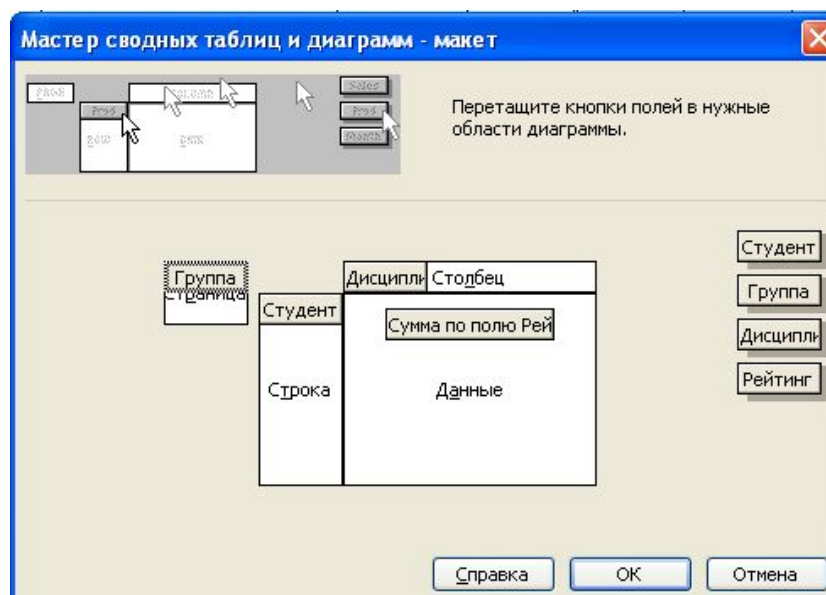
Мастер сводных таблиц и диаграмм - макет

PAGE
COLUMN
ROW
DATA
Sales
Prod
Month

Перетащите кнопки полей в нужные области диаграммы.

Группа
Страница
Дисципли
Столбец
Студент
Сумма по полю Рей
Строка
Данные

Студент
Группа
Дисципли
Рейтинг

Справка
ОК
Отмена